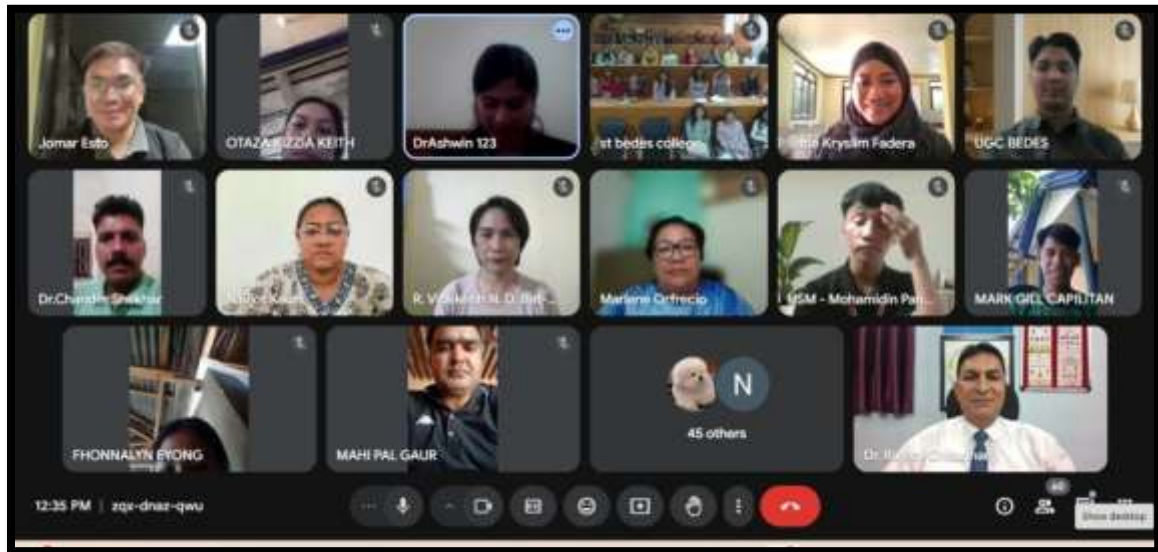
Jomar Esto
OTAZA KIZZIA KEITH
DrAshwin 123
st bedes college
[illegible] Kryslim Fadera
UGC BEDES
Dr.Chandra Shekhar
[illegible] Kaur
R. V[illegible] N. D. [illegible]
Marlene Orfrecio
MSM - Mohamidin Pan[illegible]
MARK GIL CAPILITAN
FHONNALYN EYONG
MAHI PAL GAUR
N
45 others
Dr. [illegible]
12:35 PM | zqx-dnaz-qwu
Show desktop